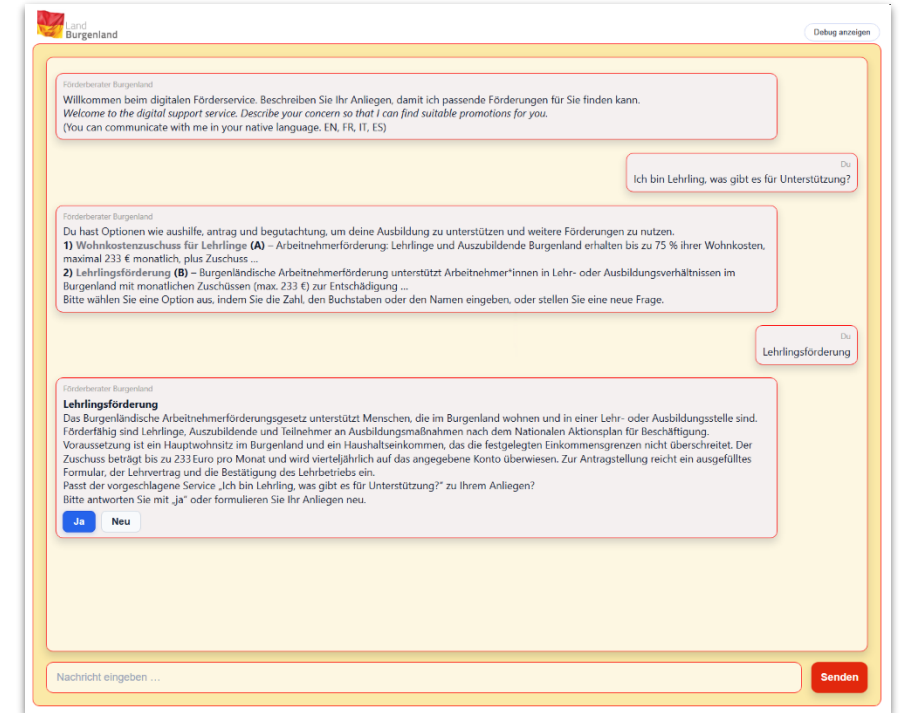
Land Burgenland

Debug anzeigen

Förderberater Burgenland
Willkommen beim digitalen Förderservice. Beschreiben Sie Ihr Anliegen, damit ich passende Förderungen für Sie finden kann.
*Welcome to the digital support service. Describe your concern so that I can find suitable promotions for you.*
(You can communicate with me in your native language. EN, FR, IT, ES)

Du
Ich bin Lehrling, was gibt es für Unterstützung?

Förderberater Burgenland
Du hast Optionen wie aushilfe, antrag und begutachtung, um deine Ausbildung zu unterstützen und weitere Förderungen zu nutzen.
**1) Wohnkostenzuschuss für Lehrlinge (A)** – Arbeitnehmerförderung: Lehrlinge und Auszubildende Burgenland erhalten bis zu 75 % ihrer Wohnkosten, maximal 233 € monatlich, plus Zuschuss ...
**2) Lehrlingsförderung (B)** – Burgenländische Arbeitnehmerförderung unterstützt Arbeitnehmer*innen in Lehr- oder Ausbildungsverhältnissen im Burgenland mit monatlichen Zuschüssen (max. 233 €) zur Entschädigung ...
Bitte wählen Sie eine Option aus, indem Sie die Zahl, den Buchstaben oder den Namen eingeben, oder stellen Sie eine neue Frage.

Du
Lehrlingsförderung

Förderberater Burgenland
**Lehrlingsförderung**
Das Burgenländische Arbeitnehmerförderungsgesetz unterstützt Menschen, die im Burgenland wohnen und in einer Lehr- oder Ausbildungsstelle sind. Förderfähig sind Lehrlinge, Auszubildende und Teilnehmer an Ausbildungsmaßnahmen nach dem Nationalen Aktionsplan für Beschäftigung.
Voraussetzung ist ein Hauptwohnsitz im Burgenland und ein Haushaltseinkommen, das die festgelegten Einkommensgrenzen nicht überschreitet. Der Zuschuss beträgt bis zu 233 Euro pro Monat und wird vierteljährlich auf das angegebene Konto überwiesen. Zur Antragstellung reicht ein ausgefülltes Formular, der Lehrvertrag und die Bestätigung des Lehrbetriebs ein.
Passt der vorgeschlagene Service „Ich bin Lehrling, was gibt es für Unterstützung?" zu Ihrem Anliegen?
Bitte antworten Sie mit „ja" oder formulieren Sie Ihr Anliegen neu.

Ja
Neu

Nachricht eingeben ...
Senden